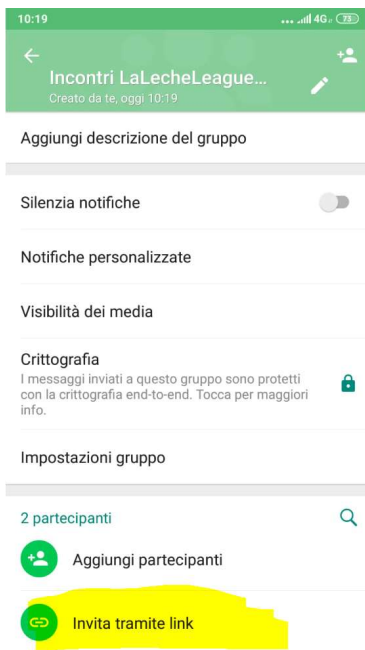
10:19
4G 73

Incontri LaLecheLeague...
Creato da te, oggi 10:19

Aggiungi descrizione del gruppo

Silenzia notifiche

Notifiche personalizzate

Visibilità dei media

Crittografia
I messaggi inviati a questo gruppo sono protetti con la crittografia end-to-end. Tocca per maggiori info.

Impostazioni gruppo

2 partecipanti

Aggiungi partecipanti

Invita tramite link